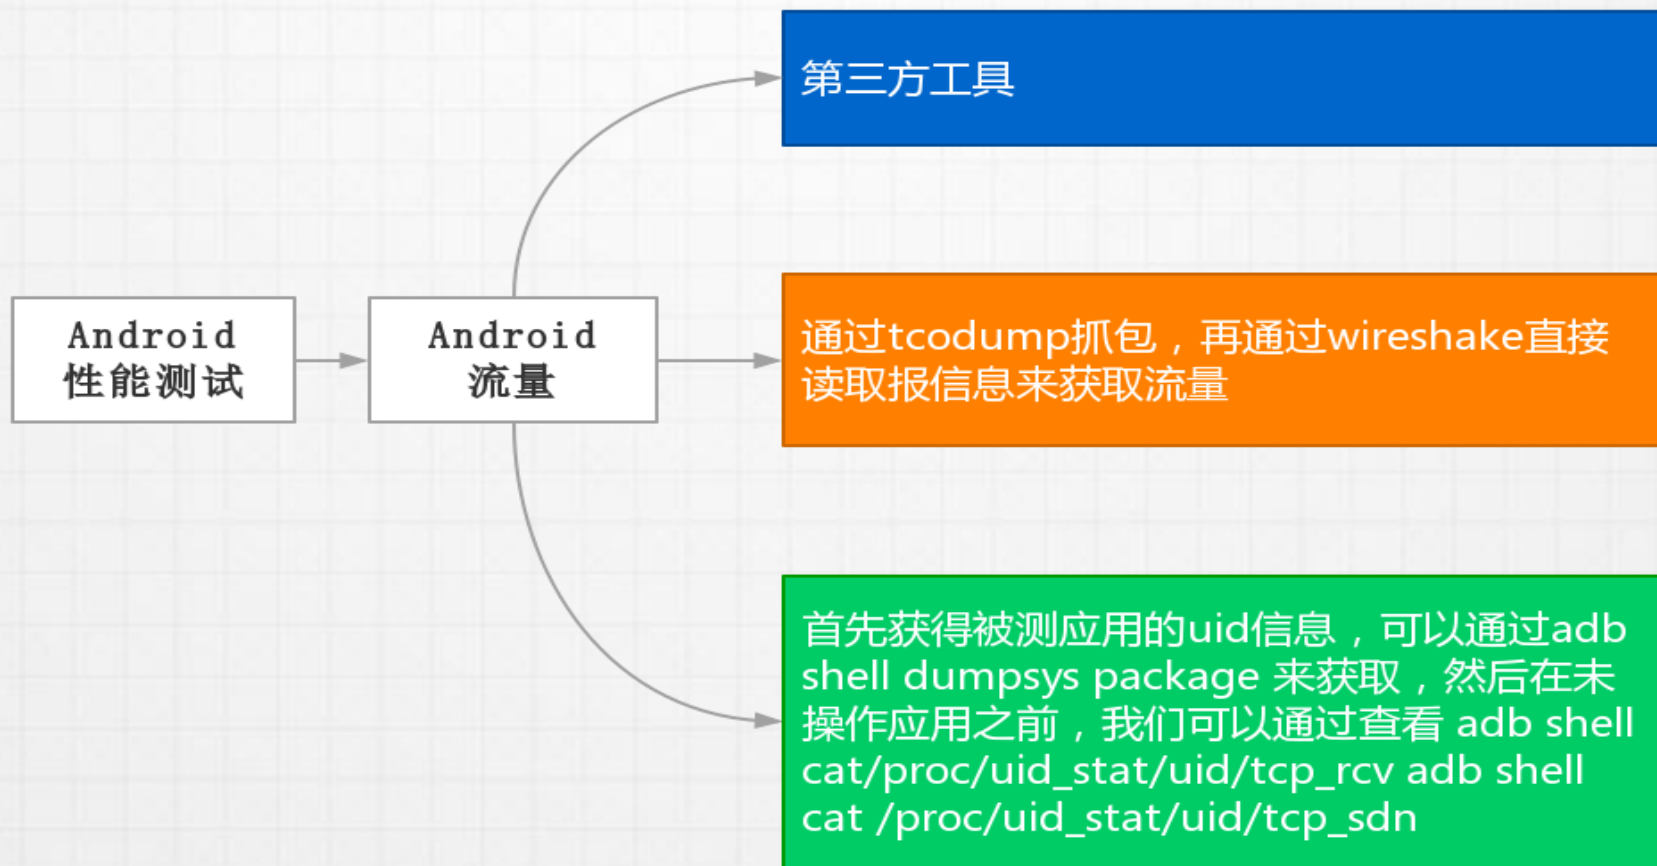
Android
性能测试

Android
流量

第三方工具

通过tcodump抓包，再通过wireshake直接读取报信息来获取流量

首先获得被测应用的uid信息，可以通过adb shell dumpsys package 来获取，然后在未操作应用之前，我们可以通过查看 adb shell cat/proc/uid_stat/uid/tcp_rcv adb shell cat /proc/uid_stat/uid/tcp_sdn